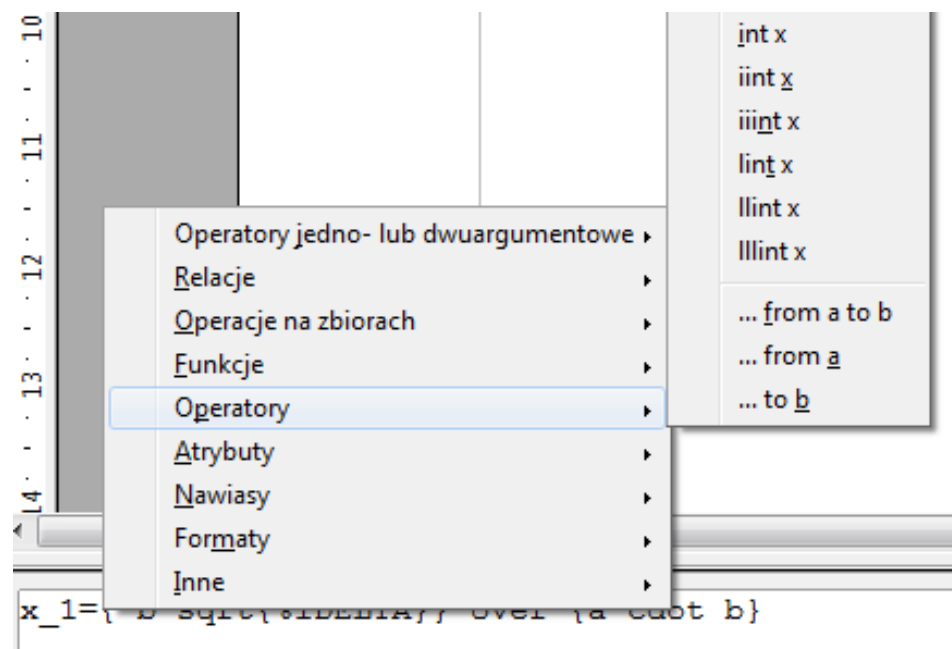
10
11
12
13
14

int x
iint x
iiint x
lint x
llint x
lllint x
... from a to b
... from a
... to b

Operatory jedno- lub dwuargumentowe
Relacje
Operacje na zbiorach
Funkcje
Operatory
Atrybuty
Nawiasy
Formaty
Inne

x_1={-b sqrt{%DELTA}} over {a cdot b}